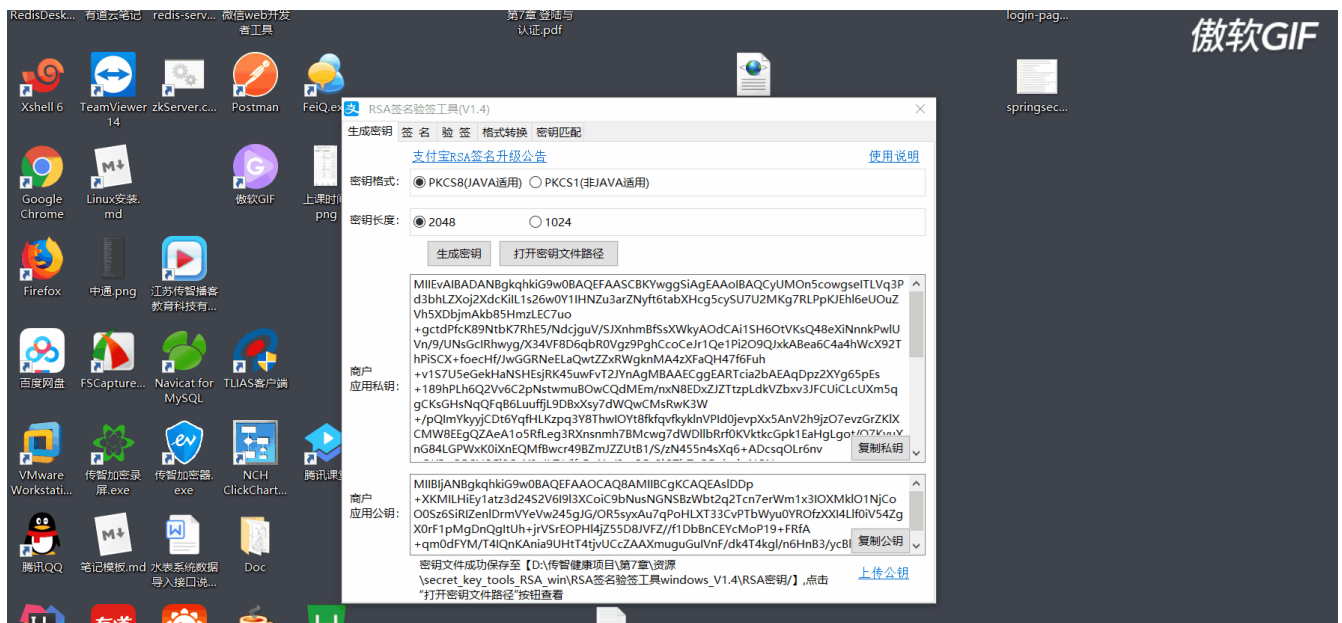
RedisDesk... 有道云笔记 redis-serv... 微信web开发者工具

第7章 登陆与认证.pdf

login-pag...

傲软GIF

Xshell 6
TeamViewer 14
zkServer.c...
Postman
FeiQ.ex

springsec...

Google Chrome
Linux安装.md
傲软GIF
上课时间.png

Firefox
中通.png
江苏传智播客教育科技有...

百度网盘
FSCapture...
Navicat for MySQL
TLIAS客户端

VMware Workstati...
传智加密录屏.exe
传智加密器.exe
NCH ClickChart...
腾讯课堂

腾讯QQ
笔记模板.md
水表系统数据导入接口说...
Doc

RSA签名验签工具(V1.4)

生成密钥 签名 验签 格式转换 密钥匹配

支付宝RSA签名升级公告
使用说明

密钥格式: PKCS8(JAVA适用) PKCS1(非JAVA适用)

密钥长度: 2048 1024

生成密钥 打开密钥文件路径

商户应用私钥:
MIIEvAIBADANBgkqhkiG9w0BAQEFAASCBKYwggSiAgEAAoIBAQCyUMOn5cowgselTLVq3Pd3bhLZXoj2XdcKilL1s26w0Y1IHNZu3arZNyft6tabXHcg5cySU7U2MKg7RLPpKJEhl6eUOuZVh5XDbjmAkb85HmzLEC7uo+gctdPfcK89NtbK7RhE5/NdcjguV/SJXnhmBfSsXWkyAOdCAi1SH6OtVKsQ48eXiNnnkPwlUVn/9/UNsGclRhwyg/X34VF8D6qbR0Vgz9PghCcoCeJr1Qe1Pi2O9QJxkABea6C4a4hWcX92ThPiSCX+foecHf/JwGGRNeELaQwtZZxRWgknMA4zXFaQH47f6Fuh+v1S7U5eGekHaNSHEsjRK45uwFvT2JYnAgMBAAECggEARTcia2bAEAqDpz2XYg65pEs+189hPLh6Q2Vv6C2pNstwmuBOwCQdMEm/nxN8EDxZJZTtzpLdkVZbxv3JFCUiCLcUXm5qgCKsGHsNqQFqB6LuuffjL9DBxXsy7dWQwCMsRwK3W+/pQImYkyyjCDt6YqfHLKzpq3Y8ThwlOYt8fkfqvfkyklnVPId0jevpXx5AnV2h9jzO7evzGrZKlXCMW8EEgQZAeA1o5RfLeg3RXnsnmh7BMcwg7dWDllbRrf0KVktkcGpk1EaHgLgo
nG84LGPWxK0iXnEQMfBwcr49BZmJZZUtB1/S/zN455n4sXq6+ADcsqOLr6nv
复制私钥

商户应用公钥:
MIIBIjANBgkqhkiG9w0BAQEFAAOCAQ8AMIIBCgKCAQEAslDDp+XKMILHiEy1atz3d24S2V6I9l3XCoiC9bNusNGNSBzWbt2q2Tcn7erWm1x3IOXMklO1NjCoO0Sz6SiRlZenlDrmVYeVw245gJG/OR5syxAu7qPoHLXT33CvPTbWyu0YROfzXXl4Llf0iV54ZgX0rF1pMgDnQgItUh+jrVSrEOPHI4jZ55D8JVFZ//f1DbBnCEYcMoP19+FRfA+qm0dFYM/T4IQnKAnia9UHtT4tjvUCcZAAXmuguGulVnF/dk4T4kgl/n6HnB3/ycBl
复制公钥

密钥文件成功保存至【D:\传智健康项目\第7章\资源\secret_key_tools_RSA_win\RSA签名验签工具windows_V1.4\RSA密钥/】,点击"打开密钥文件路径"按钮查看
上传公钥